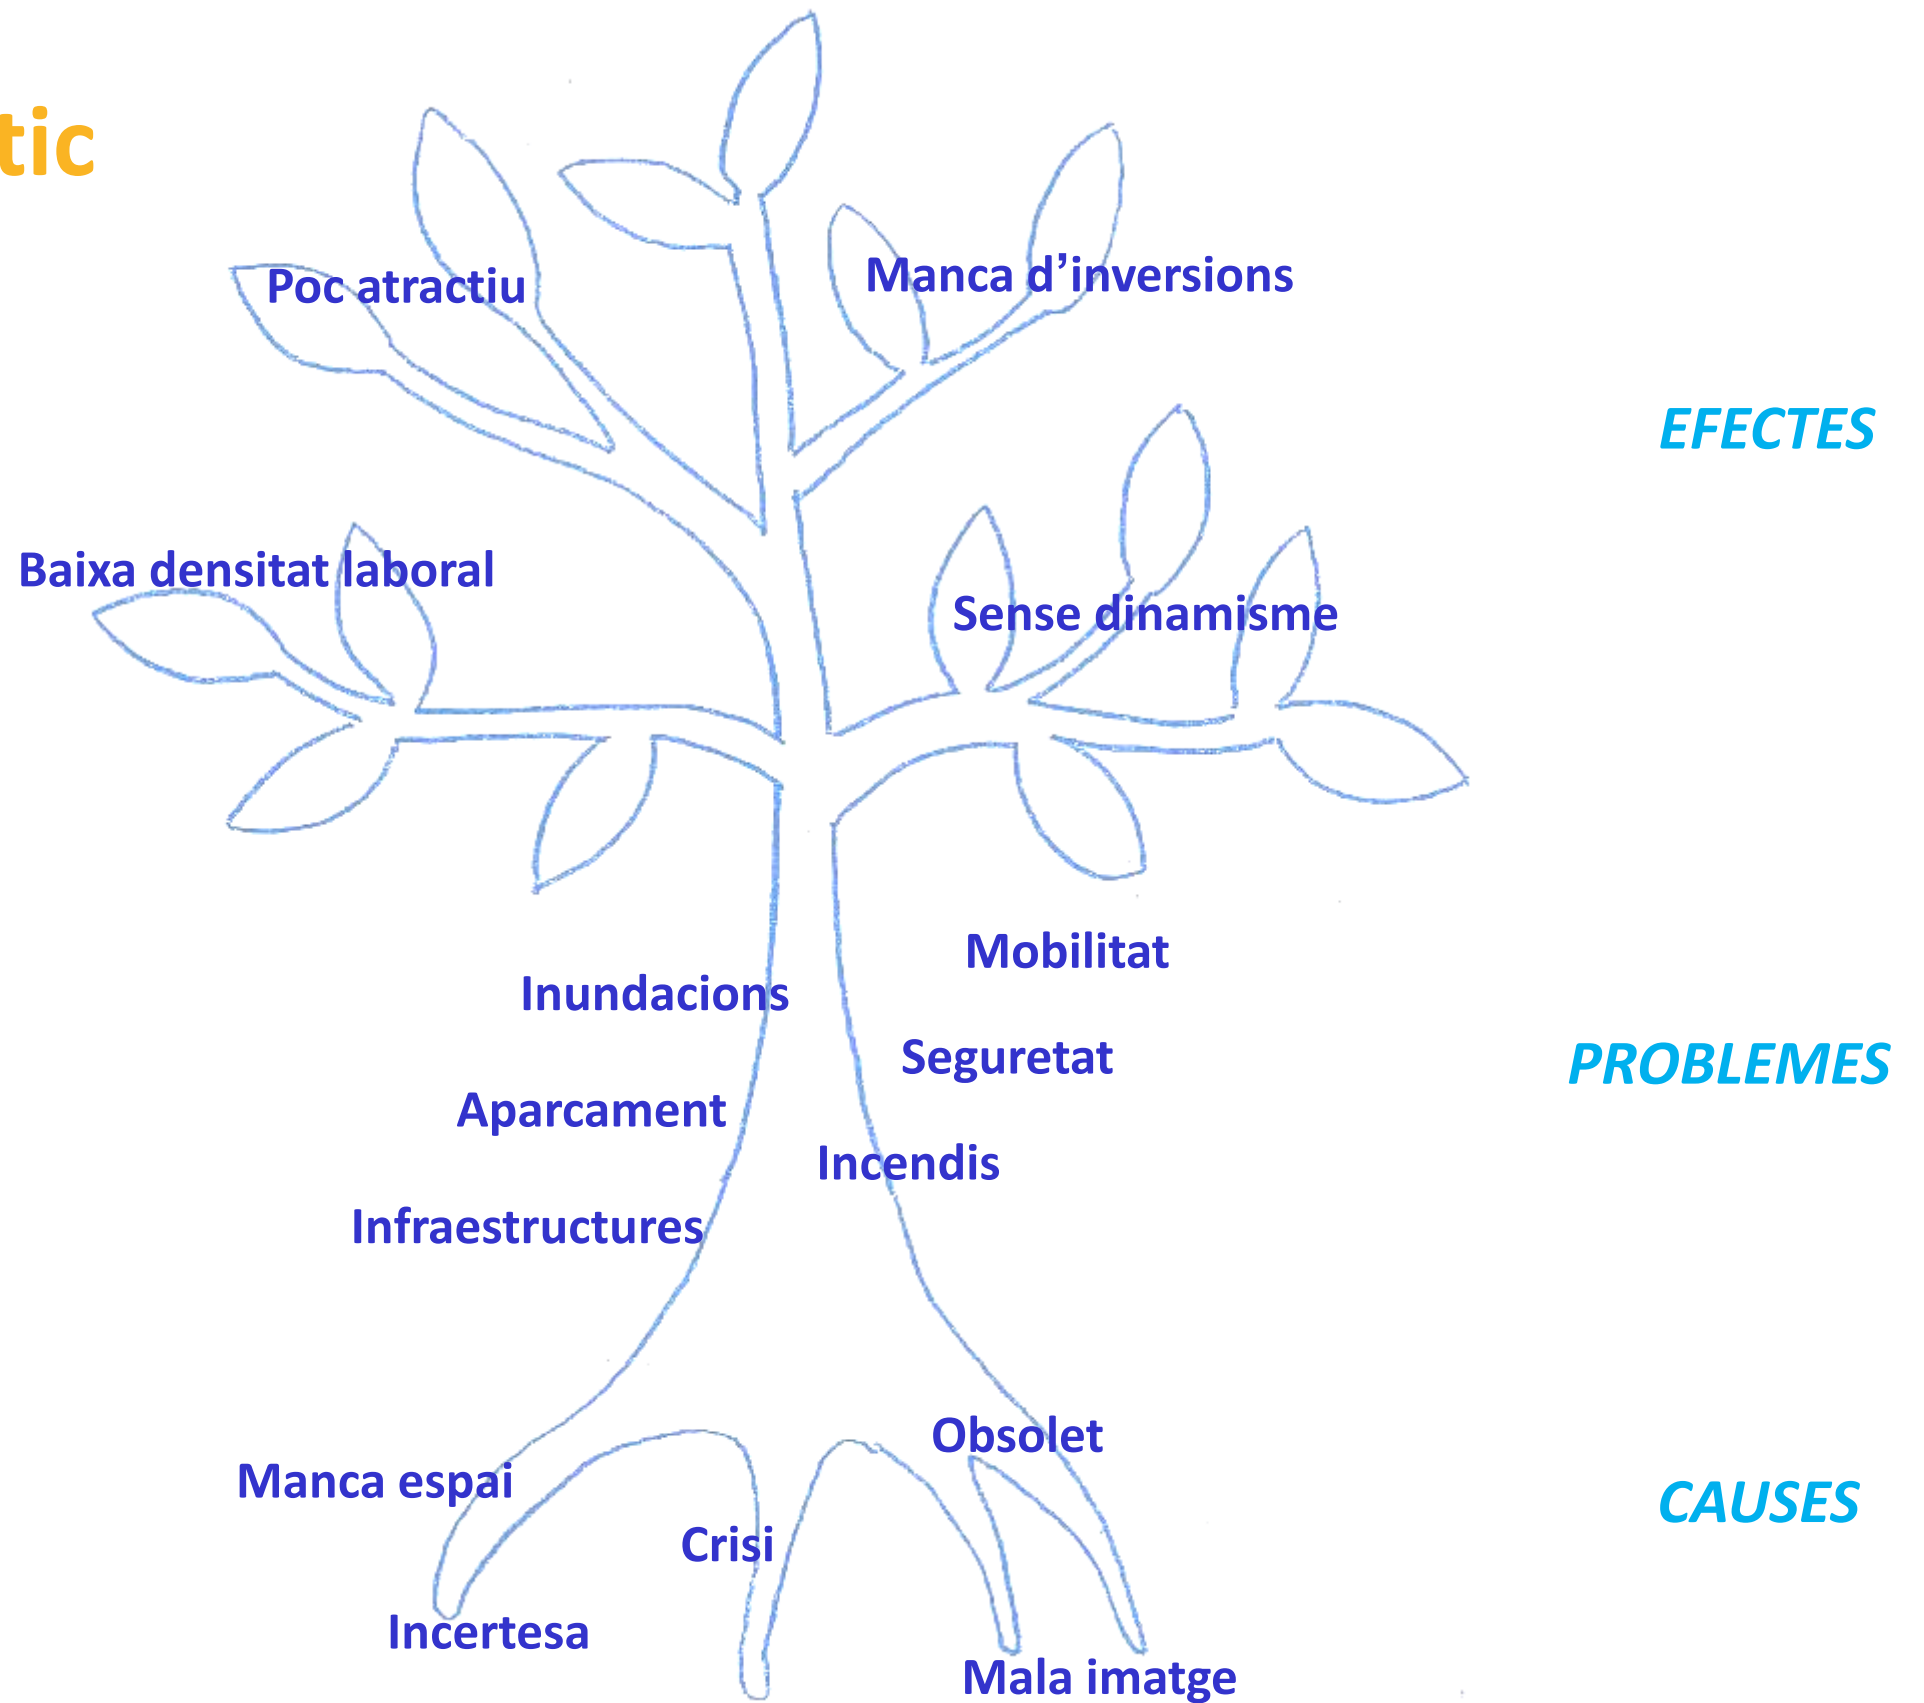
tic

Poc atractiu

Manca d'inversions

EFECTES

Baixa densitat laboral

Sense dinamisme

Mobilitat

Inundacions

Seguretat

PROBLEMES

Aparcament

Incendis

Infraestructures

Obsolet

Manca espai

CAUSES

Crisi

Incertesa

Mala imatge